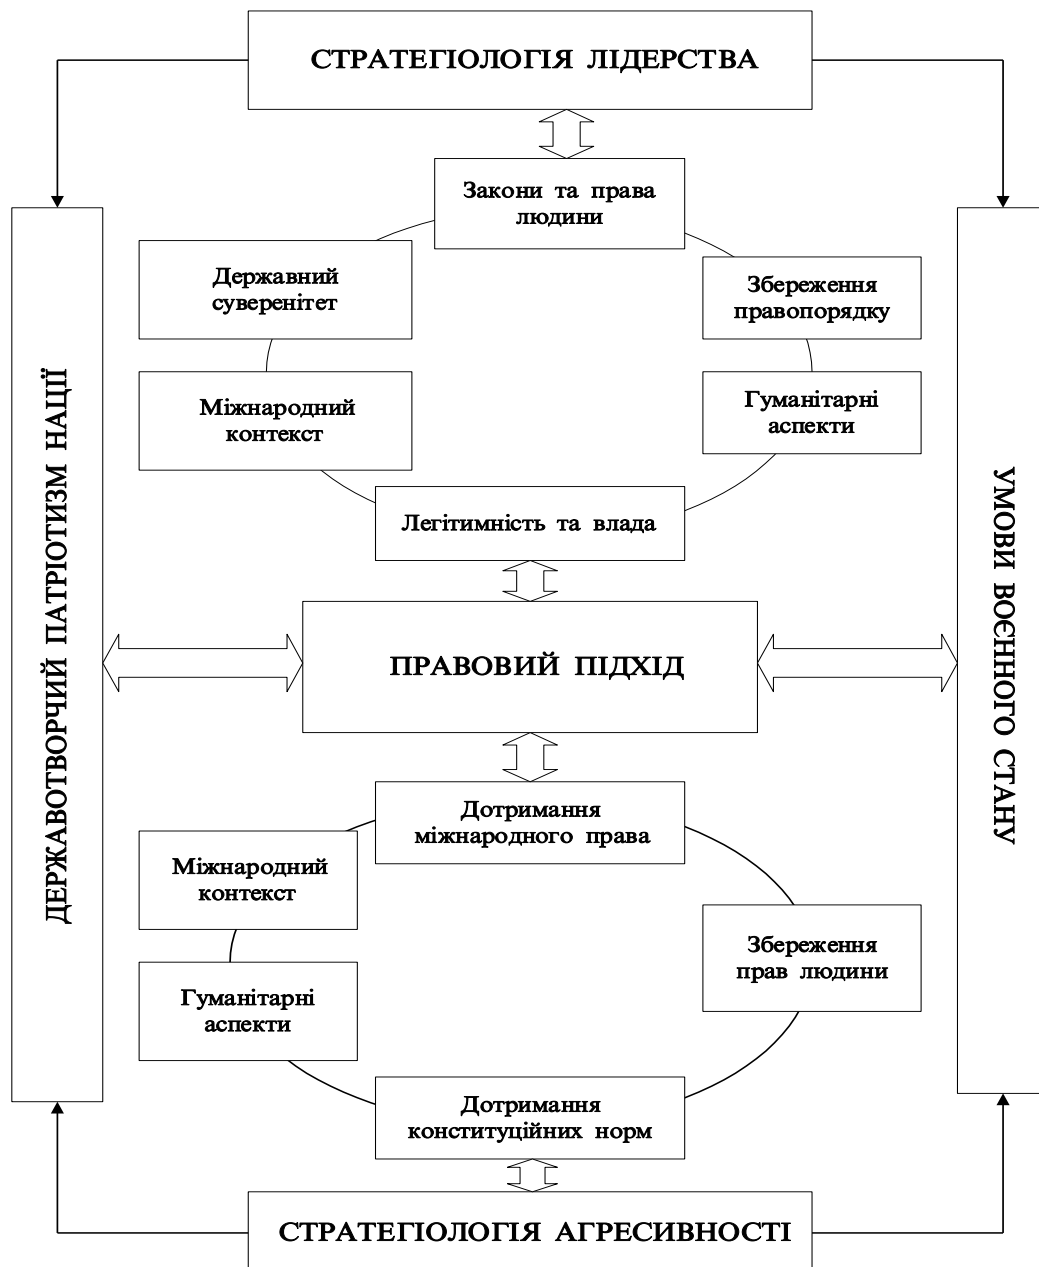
СТРАТЕГІОЛОГІЯ ЛІДЕРСТВА

Закони та права людини

Державний суверенітет

Збереження правопорядку

Міжнародний контекст

Гуманітарні аспекти

Легітимність та влада

ДЕРЖАВОТВОРЧИЙ ПАТРІОТИЗМ НАЦІЇ

ПРАВОВИЙ ПІДХІД

УМОВИ ВОЄННОГО СТАНУ

Дотримання міжнародного права

Міжнародний контекст

Збереження прав людини

Гуманітарні аспекти

Дотримання конституційних норм

СТРАТЕГІОЛОГІЯ АГРЕСИВНОСТІ